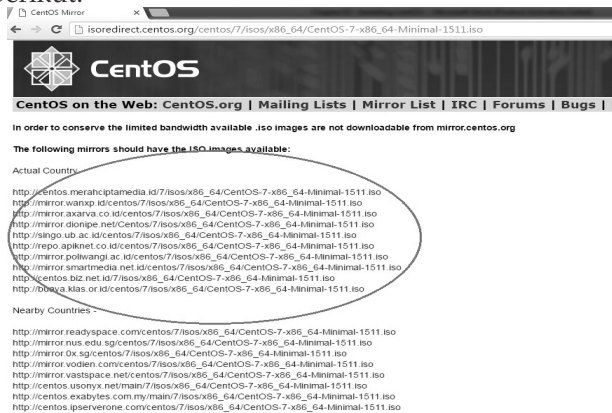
berikut:

CentOS Mirror

isoredirect.centos.org/centos/7/isos/x86_64/CentOS-7-x86_64-Minimal-1511.iso

CentOS

CentOS on the Web: CentOS.org | Mailing Lists | Mirror List | IRC | Forums | Bugs |

In order to conserve the limited bandwidth available .iso images are not downloadable from mirror.centos.org

The following mirrors should have the ISO images available:

Actual Country

http://centos.merahciptamedia.id/7/isos/x86_64/CentOS-7-x86_64-Minimal-1511.iso
http://mirror.wanxp.id/centos/7/isos/x86_64/CentOS-7-x86_64-Minimal-1511.iso
http://mirror.axarva.co.id/centos/7/isos/x86_64/CentOS-7-x86_64-Minimal-1511.iso
http://mirror.dionipe.net/Centos/7/isos/x86_64/CentOS-7-x86_64-Minimal-1511.iso
http://singo.ub.ac.id/centos/7/isos/x86_64/CentOS-7-x86_64-Minimal-1511.iso
http://repo.apiknet.co.id/centos/7/isos/x86_64/CentOS-7-x86_64-Minimal-1511.iso
http://mirror.poliwangi.ac.id/centos/7/isos/x86_64/CentOS-7-x86_64-Minimal-1511.iso
http://mirror.smartmedia.net.id/centos/7/isos/x86_64/CentOS-7-x86_64-Minimal-1511.iso
http://centos.biz.net.id/7/isos/x86_64/CentOS-7-x86_64-Minimal-1511.iso
http://buaya.klas.or.id/centos/7/isos/x86_64/CentOS-7-x86_64-Minimal-1511.iso

Nearby Countries -

http://mirror.readyspace.com/centos/7/isos/x86_64/CentOS-7-x86_64-Minimal-1511.iso
http://mirror.nus.edu.sg/centos/7/isos/x86_64/CentOS-7-x86_64-Minimal-1511.iso
http://mirror.0x.sg/centos/7/isos/x86_64/CentOS-7-x86_64-Minimal-1511.iso
http://mirror.vodien.com/centos/7/isos/x86_64/CentOS-7-x86_64-Minimal-1511.iso
http://mirror.vastspace.net/centos/7/isos/x86_64/CentOS-7-x86_64-Minimal-1511.iso
http://centos.usonyx.net/main/7/isos/x86_64/CentOS-7-x86_64-Minimal-1511.iso
http://centos.exabytes.com.my/main/7/isos/x86_64/CentOS-7-x86_64-Minimal-1511.iso
http://centos.ipserverone.com/centos/7/isos/x86_64/CentOS-7-x86_64-Minimal-1511.iso